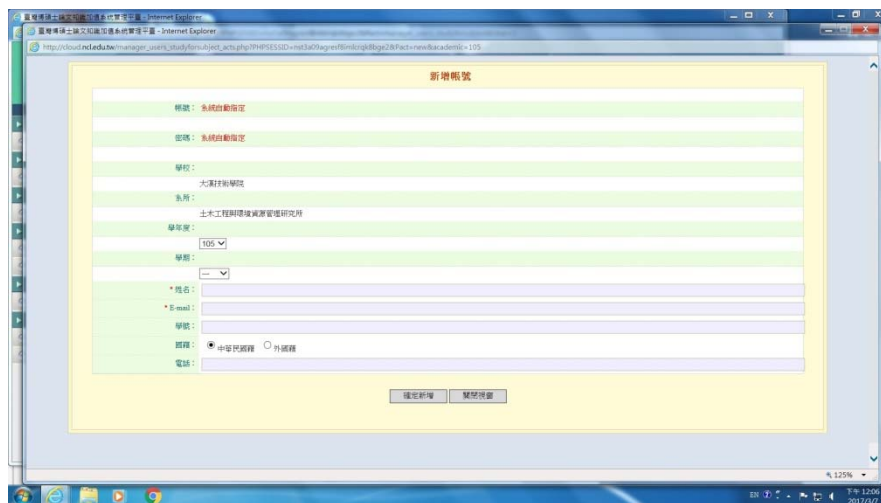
臺灣博碩士論文知識加值系統管理平臺 - Internet Explorer
臺灣博碩士論文知識加值系統管理平臺 - Internet Explorer
http://cloud.ncl.edu.tw/manager_users_studyforsubject_acts.php?PHPSESSID=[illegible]&act=new&academic=105

新增帳號

帳號： 系統自動指定

密碼： 系統自動指定

學校：
大漢技術學院
系所：
土木工程與環境資源管理研究所
學年度：
105
學期：
---
* 姓名：
* E-mail：
學號：
國籍： 中華民國籍 外國籍
電話：

確定新增 關閉視窗

125%

EN 下午 12:06 2017/3/7